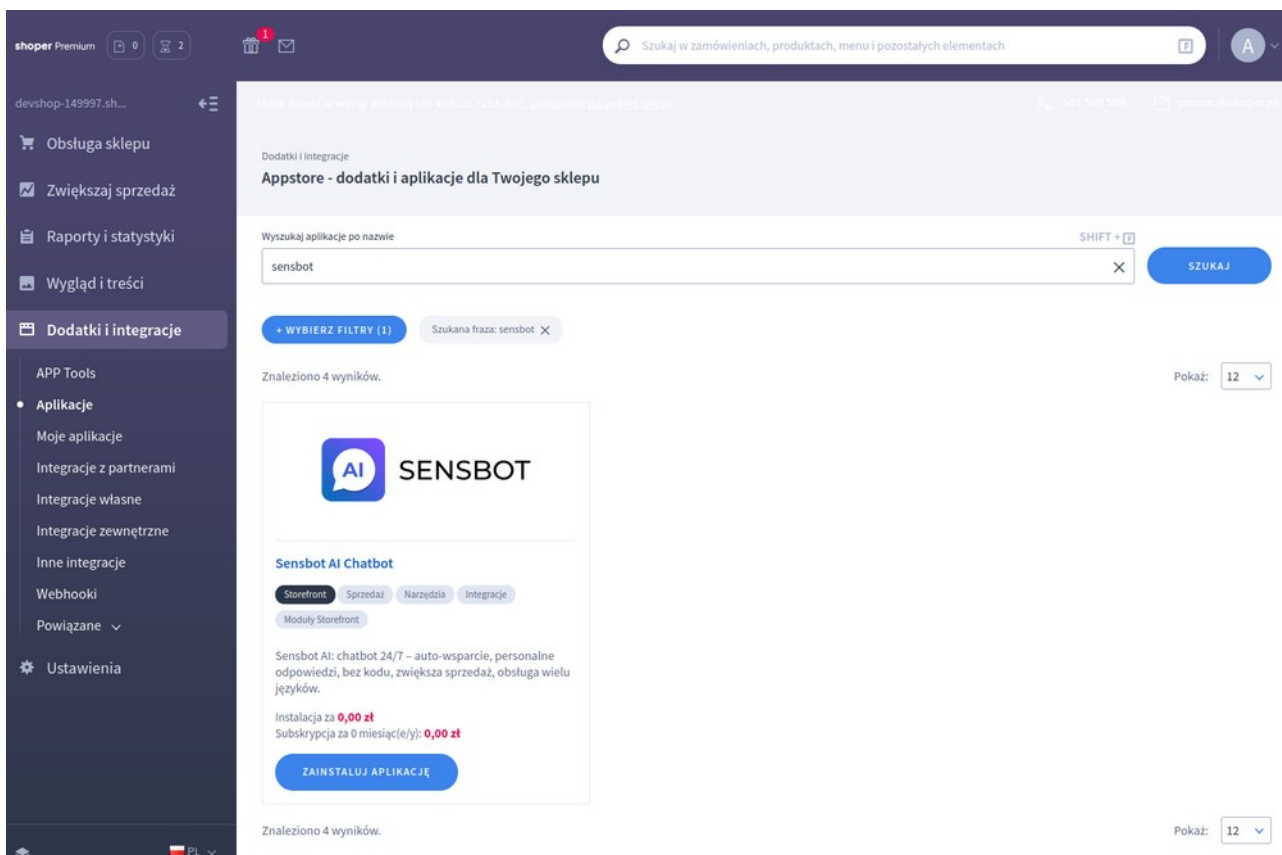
shoper Premium 0 2

1

Szukaj w zamówieniach, produktach, menu i pozostałych elementach

A

devshop-149997.sh...

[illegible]

Obsługa sklepu
Zwiększaj sprzedaż
Raporty i statystyki
Wygląd i treści
Dodatki i integracje
APP Tools
Aplikacje
Moje aplikacje
Integracje z partnerami
Integracje własne
Integracje zewnętrzne
Inne integracje
Webhooki
Powiązane
Ustawienia

PL

Dodatki i integracje
Appstore - dodatki i aplikacje dla Twojego sklepu

Wyszukaj aplikacje po nazwie
SHIFT + F
sensbot
SZUKAJ

+ WYBIERZ FILTRY (1)
Szukana fraza: sensbot

Znaleziono 4 wyników.
Pokaż: 12

AI SENSBOT

Sensbot AI Chatbot

Storefront Sprzedaż Narzędzia Integracje Moduły Storefront

Sensbot AI: chatbot 24/7 – auto-wsparcie, personalne odpowiedzi, bez kodu, zwiększa sprzedaż, obsługa wielu języków.

Instalacja za 0,00 zł
Subskrypcja za 0 miesiąc(e/y): 0,00 zł

ZAINSTALUJ APLIKACJĘ

Znaleziono 4 wyników.
Pokaż: 12